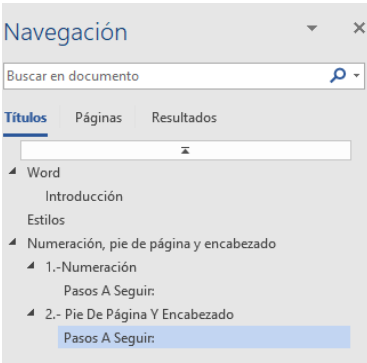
Navegación

Buscar en documento

Títulos Páginas Resultados

Word
Introducción
Estilos
Numeración, pie de página y encabezado
1.-Numeración
Pasos A Seguir:
2.- Pie De Página Y Encabezado
Pasos A Seguir: